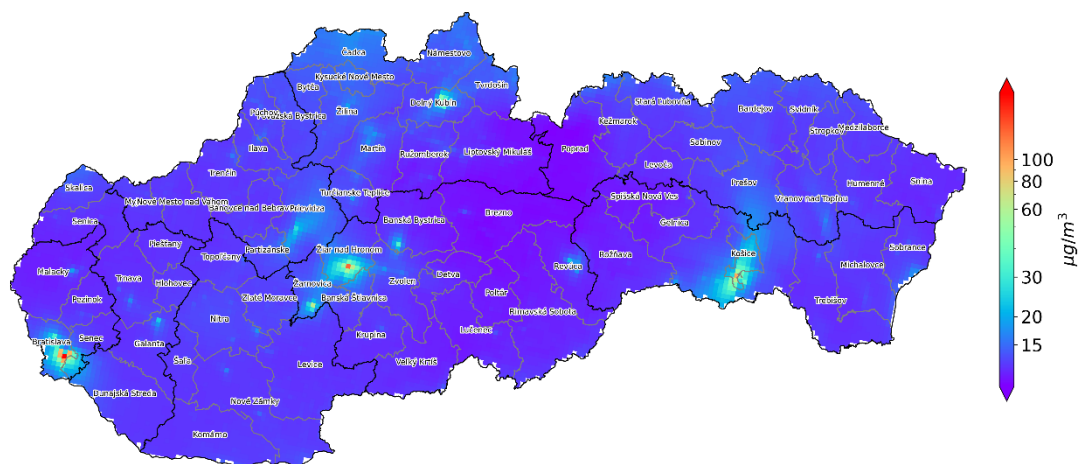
Čadca
Námestovo
Kysucké Nové Mesto
Bytča
Tvrdošín
Púchov
Považská Bystrica
Žilina
Dolný Kubín
Stará Ľubovňa
Bardejov
Svidník
Kežmarok
Stropkov
Medzilaborce
Ilava
Martin
Ružomberok
Liptovský Mikuláš
Poprad
Sabinov
Levoča
Trenčín
Prešov
Humenné
Snina
Skalica
Turčianske Teplice
Nové Mesto nad Váhom
Bánovce nad Bebravou
Prievidza
Spišská Nová Ves
Vranov nad Topľou
Senica
Banská Bystrica
Brezno
Gelnica
Piešťany
Partizánske
Sobrance
Žiar nad Hronom
Rožňava
Košice
Malacky
Topoľčany
Trnava
Hlohovec
Revúca
Michalovce
Žarnovica
Zvolen
Detva
Pezinok
Zlaté Moravce
Banská Štiavnica
Poltár
Trebišov
Senec
Nitra
Bratislava
Galanta
Rimavská Sobota
Krupina
Lučenec
Šaľa
Levice
Veľký Krtíš
Dunajská Streda
Nové Zámky
Komárno
100
80
60
30
20
15
$\mu g/m^3$